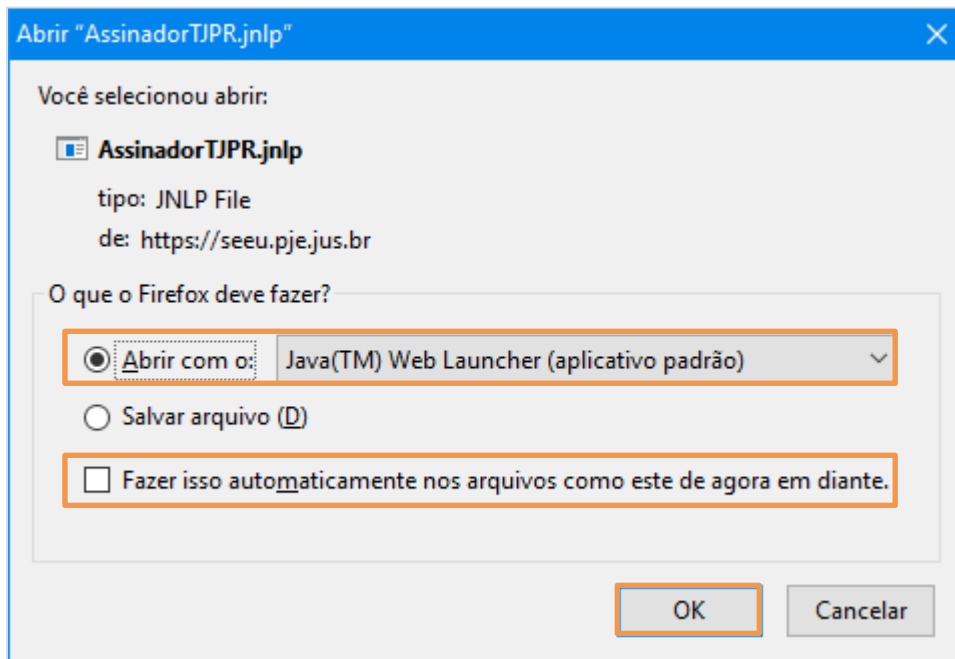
Abrir “AssinadorTJPR.jnlp”

Você selecionou abrir:

AssinadorTJPR.jnlp

tipo: JNLP File

de: https://seeu.pje.jus.br

O que o Firefox deve fazer?

Abrir com o: Java(TM) Web Launcher (aplicativo padrão)

Salvar arquivo (D)

Fazer isso automaticamente nos arquivos como este de agora em diante.

OK

Cancelar